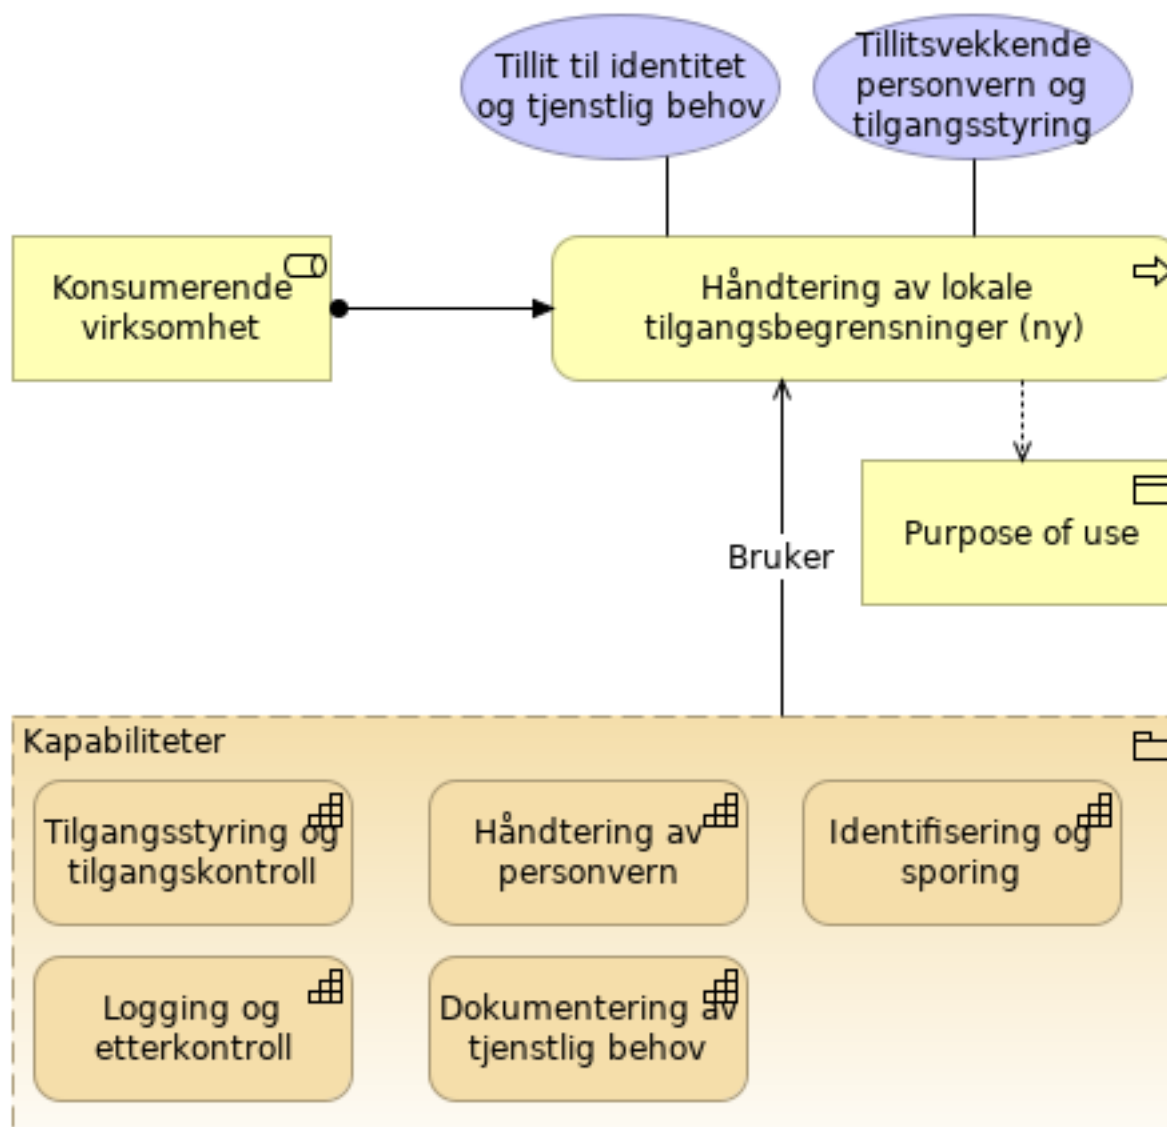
Tillit til identitet og tjenstlig behov

Tillitsvekkende personvern og tilgangsstyring

Konsumerende virksomhet

Håndtering av lokale tilgangsbegrensninger (ny)

Purpose of use

Bruker

Kapabiliteter

Tilgangsstyring og tilgangskontroll

Håndtering av personvern

Identifisering og sporing

Logging og etterkontroll

Dokumentering av tjenstlig behov